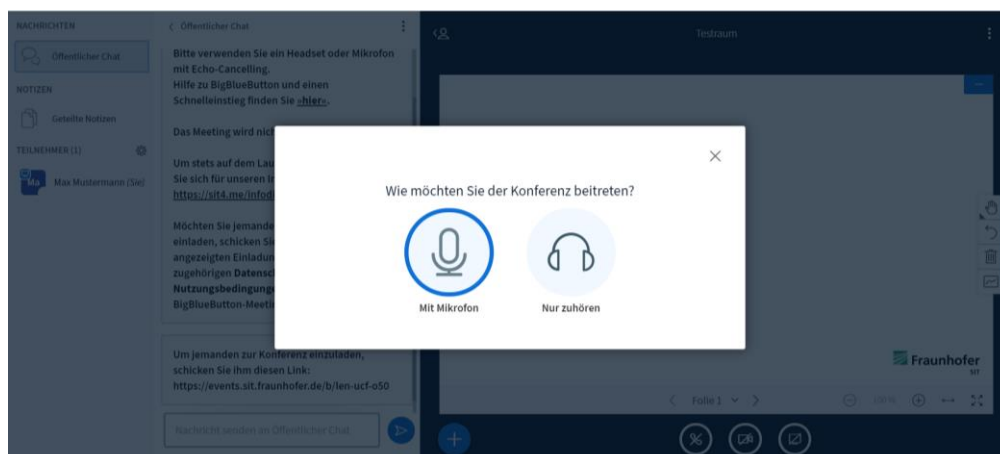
NACHRICHTEN

Öffentlicher Chat

NOTIZEN

Geteilte Notizen

TEILNEHMER (1)

Ma Max Mustermann (Sie)

< Öffentlicher Chat

Bitte verwenden Sie ein Headset oder Mikrofon mit Echo-Cancelling.
Hilfe zu BigBlueButton und einen Schnelleinstieg finden Sie »hier«.

Das Meeting wird nic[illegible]

Um stets auf dem Lau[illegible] Sie sich für unseren i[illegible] https://sit4.me/infod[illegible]

Möchten Sie jemande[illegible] einladen, schicken Si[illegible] angezeigten Einladun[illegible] zugehörigen Datensc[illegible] Nutzungsbedingunge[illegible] BigBlueButton-Meeti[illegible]

Um jemanden zur Konferenz einzuladen, schicken Sie ihm diesen Link: https://events.sit.fraunhofer.de/b/len-ucf-o50

Nachricht senden an Öffentlicher Chat

Testraum

Wie möchten Sie der Konferenz beitreten?

Mit Mikrofon

Nur zuhören

Fraunhofer SIT

Folie 1

100%